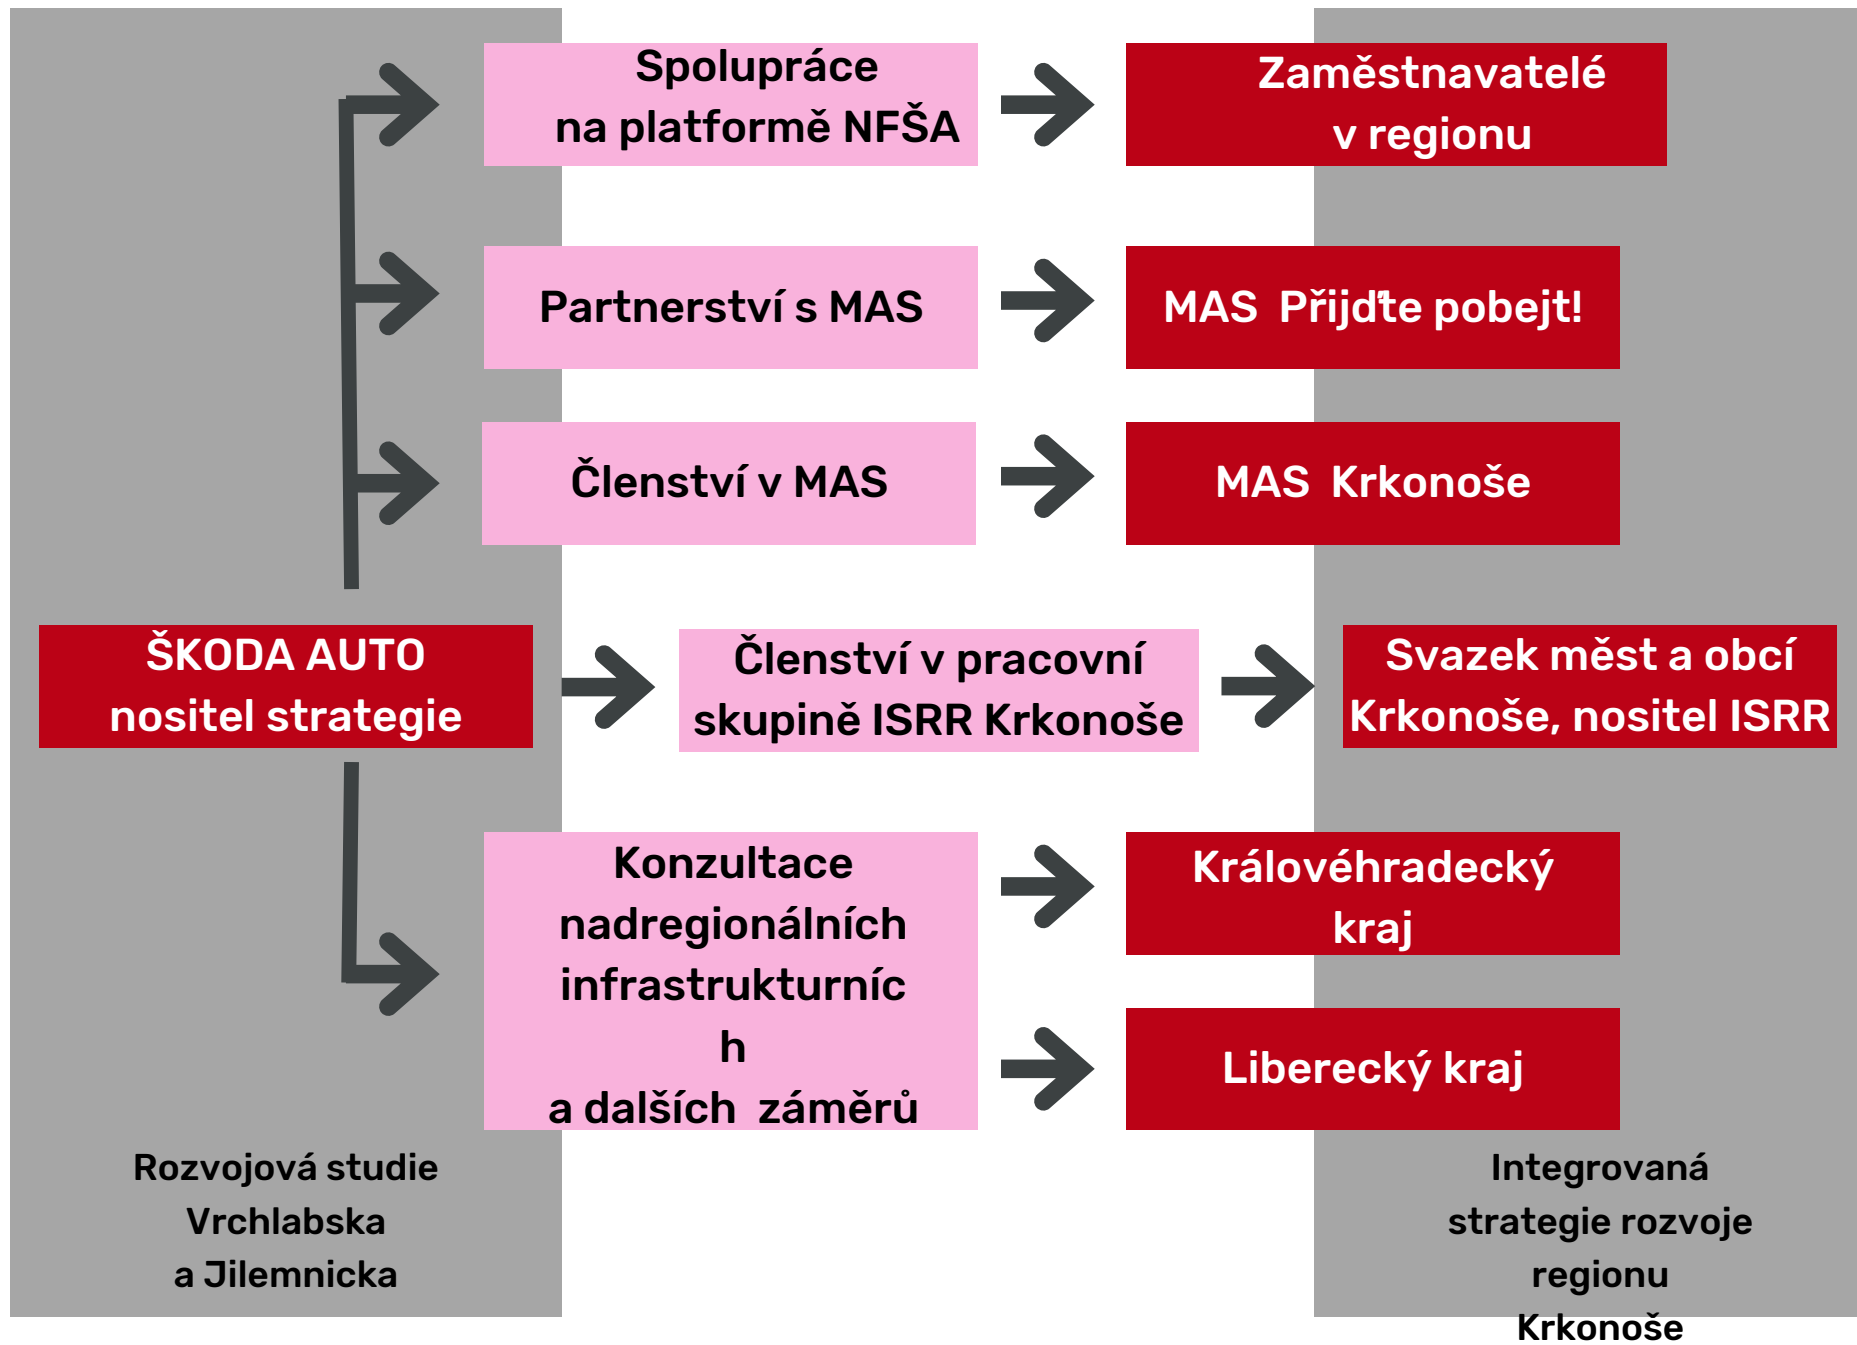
Spolupráce na platformě NFŠA

Zaměstnavatelé v regionu

Partnerství s MAS

MAS Přijďte pobejt!

Členství v MAS

MAS Krkonoše

ŠKODA AUTO nositel strategie

Členství v pracovní skupině ISRR Krkonoše

Svazek měst a obcí Krkonoše, nositel ISRR

Konzultace nadregionálních infrastrukturníc h a dalších záměrů

Královéhradecký kraj

Liberecký kraj

Rozvojová studie Vrchlabska a Jilemnicka

Integrovaná strategie rozvoje regionu Krkonoše